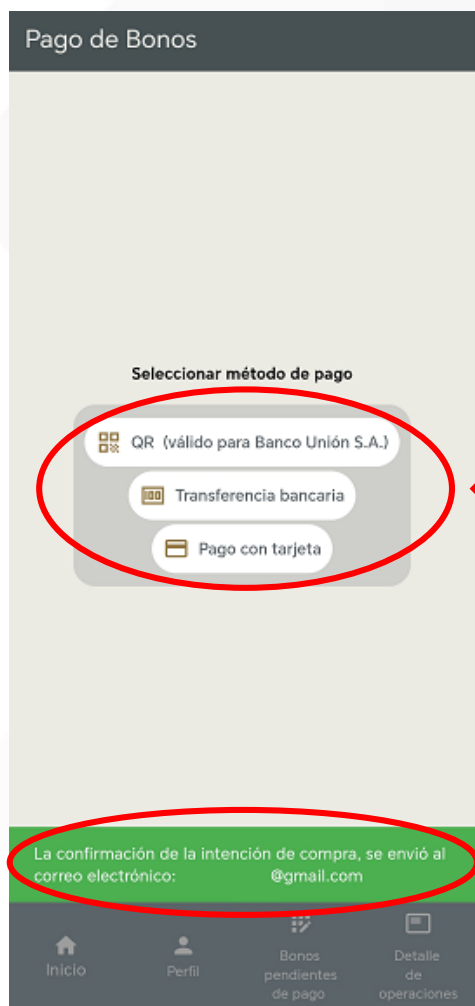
Pago de Bonos

Seleccionar método de pago

QR (válido para Banco Unión S.A.)

Transferencia bancaria

Pago con tarjeta

La confirmación de la intención de compra, se envió al correo electrónico: @gmail.com

Inicio

Perfil

Bonos pendientes de pago

Detalle de operaciones